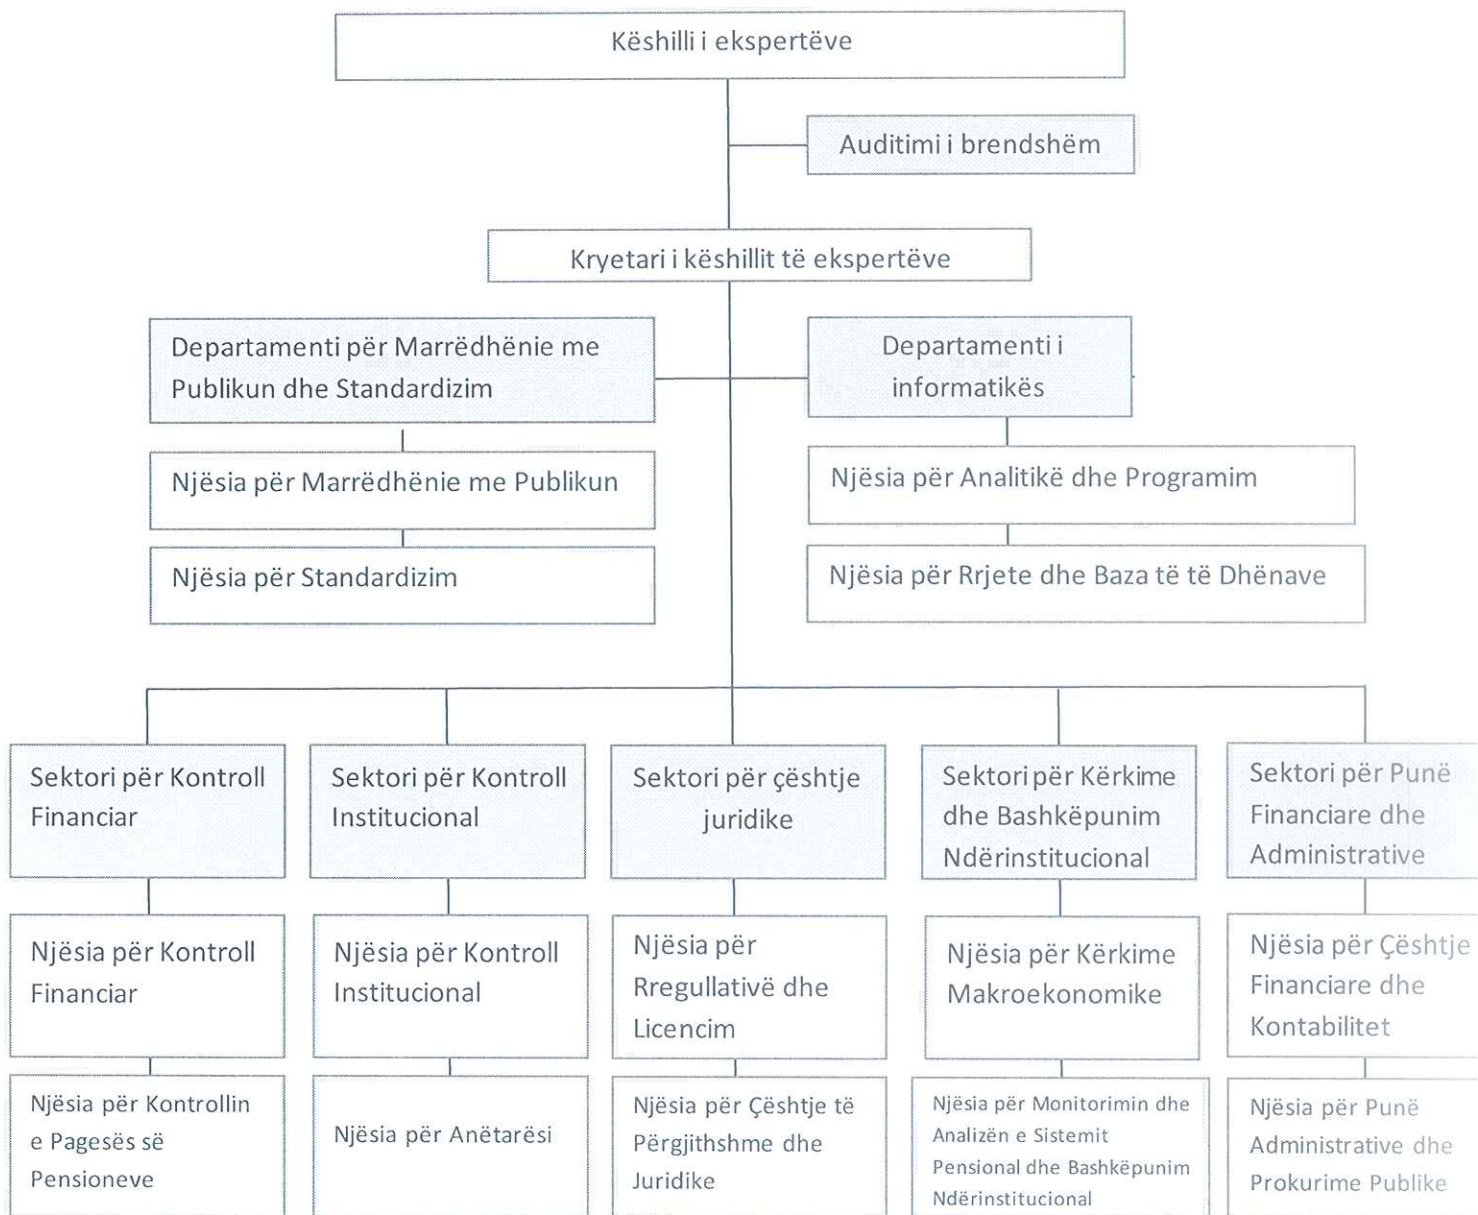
Këshilli i ekspertëve

Auditimi i brendshëm

Kryetari i këshillit të ekspertëve

Departamenti për Marrëdhënie me Publikun dhe Standardizim

Departamenti i informatikës

Njësia për Marrëdhënie me Publikun

Njësia për Standardizim

Njësia për Analitikë dhe Programim

Njësia për Rrjete dhe Baza të të Dhënave

Sektori për Kontroll Financiar

Sektori për Kontroll Institucional

Sektori për çështje juridike

Sektori për Kërkime dhe Bashkëpunim Ndërinstitucional

Sektori për Punë Financiare dhe Administrative

Njësia për Kontroll Financiar

Njësia për Kontroll Institucional

Njësia për Rregullativë dhe Licencim

Njësia për Kërkime Makroekonomike

Njësia për Çështje Financiare dhe Kontabilitet

Njësia për Kontrollin e Pagesës së Pensioneve

Njësia për Anëtarësi

Njësia për Çështje të Përgjithshme dhe Juridike

Njësia për Monitorimin dhe Analizën e Sistemit Pensional dhe Bashkëpunim Ndërinstitucional

Njësia për Punë Administrative dhe Prokurime Publike